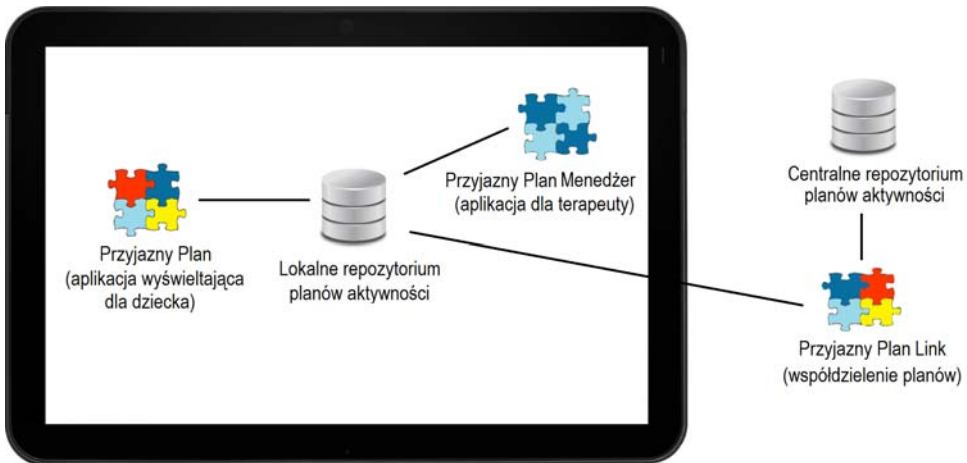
Przyjazny Plan
(aplikacja wyświetlająca dla dziecka)

Lokalne repozytorium planów aktywności

Przyjazny Plan Menedżer
(aplikacja dla terapeuty)

Centralne repozytorium planów aktywności

Przyjazny Plan Link
(współdzielenie planów)